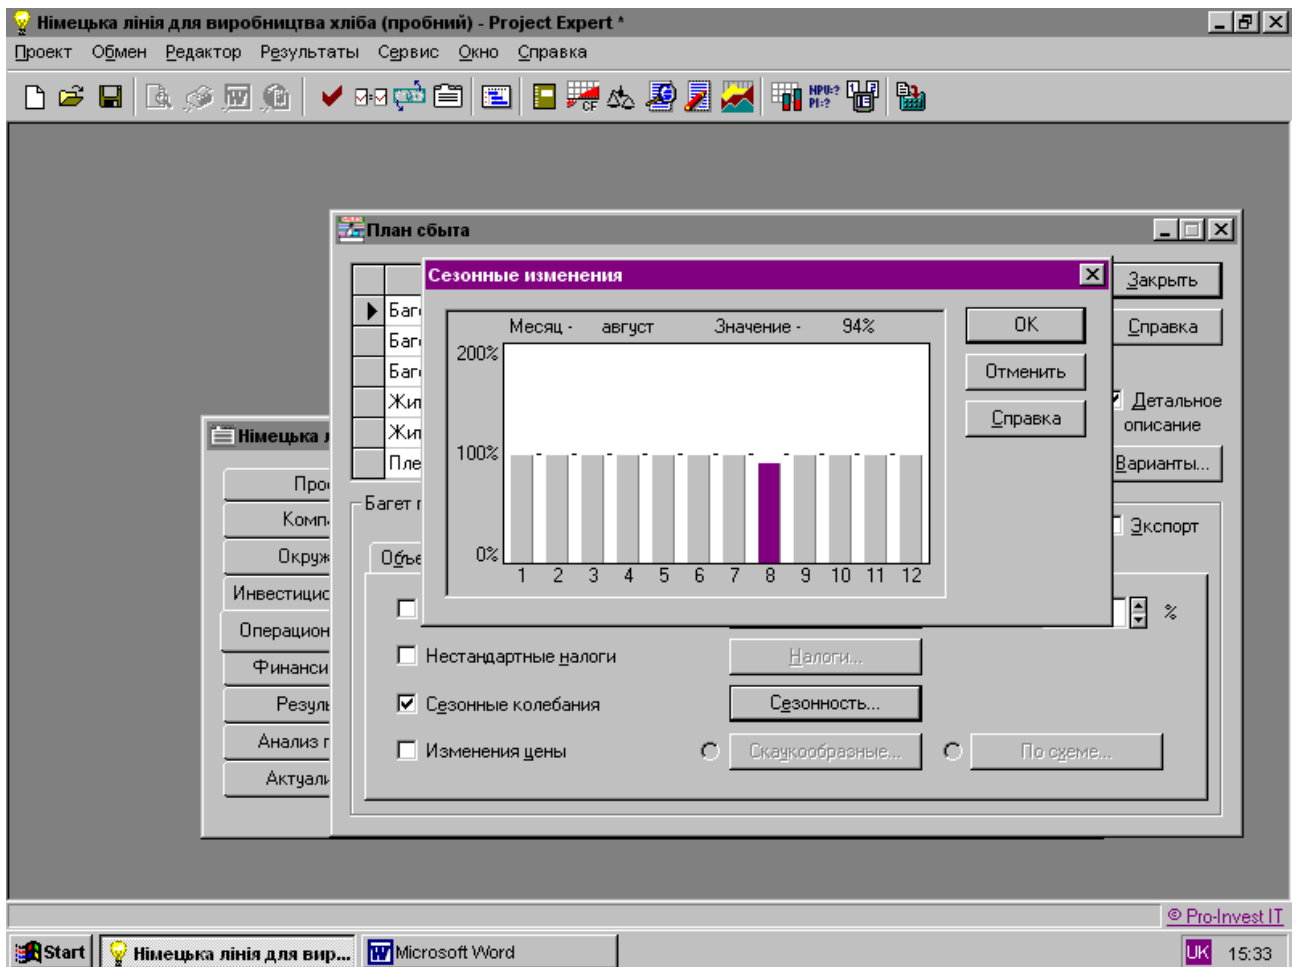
Німецька лінія для виробництва хліба (пробний) - Project Expert *

Проект Обмен Редактор Результаты Сервис Окно Справка

NPV:?
PI:?

План сбыта

Закрыть
Справка
Детальное описание
Варианты...
Экспорт

Баг
Баг
Баг
Жи
Жи
Пле

Багет г

Объе

Сезонные изменения

Месяц - август Значение - 94%

200%
100%
0%

| 1 | 2 | 3 | 4 | 5 | 6 | 7 | 8 | 9 | 10 | 11 | 12 |
|---|---|---|---|---|---|---|---|---|---|---|---|

OK
Отменить
Справка

%

Нестандартные налоги
Налоги...
Сезонные колебания
Сезонность...
Изменения цены
Скачкообразные...
По схеме...

Німецька л

Прo
Комп
Окруж
Инвестиц
Операцион
Финанси
Резул
Анализ
Актуал

© Pro-Invest IT

Start
Німецька лінія для вир...
Microsoft Word
UK 15:33